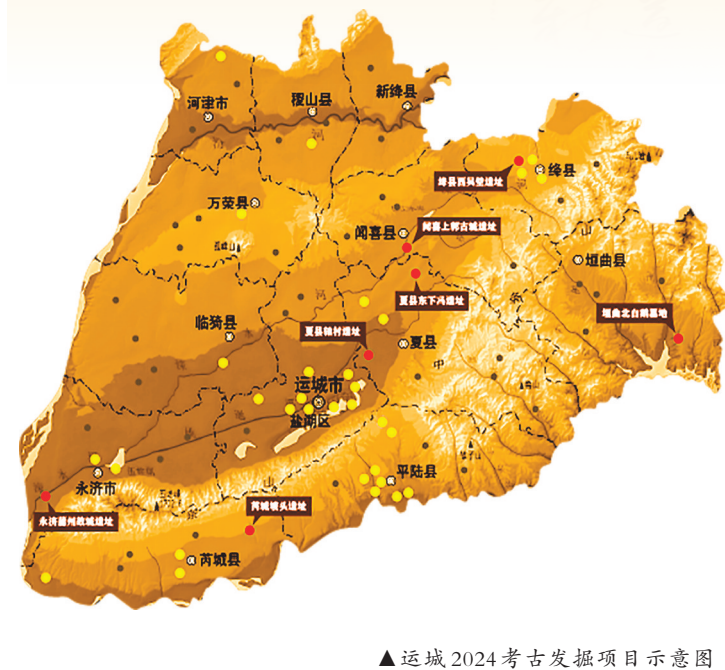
河津市
稷山县
新绛县
绛县西吴壁遗址
绛县
万荣县
闻喜县
闻喜上郭古城遗址
垣曲县
夏县东下冯遗址
垣曲北白鹅墓地
临猗县
夏县辕村遗址
夏县
运城市
盐湖区
平陆县
永济市
永济蒲州故城遗址
芮城坡头遗址
芮城县
▲运城2024考古发掘项目示意图